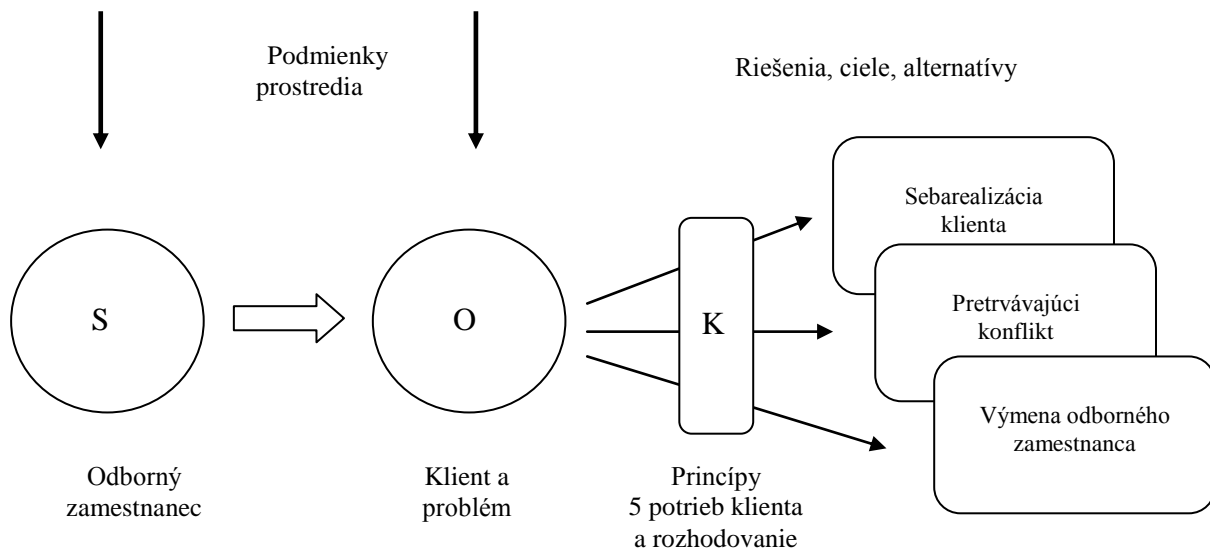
Podmienky prostredia

Riešenia, ciele, alternatívy

S

O

K

Sebarealizácia klienta

Pretrvávajúci konflikt

Výmena odborného zamestnanca

Odborný zamestnanec

Klient a problém

Princípy
5 potrieb klienta
a rozhodovanie